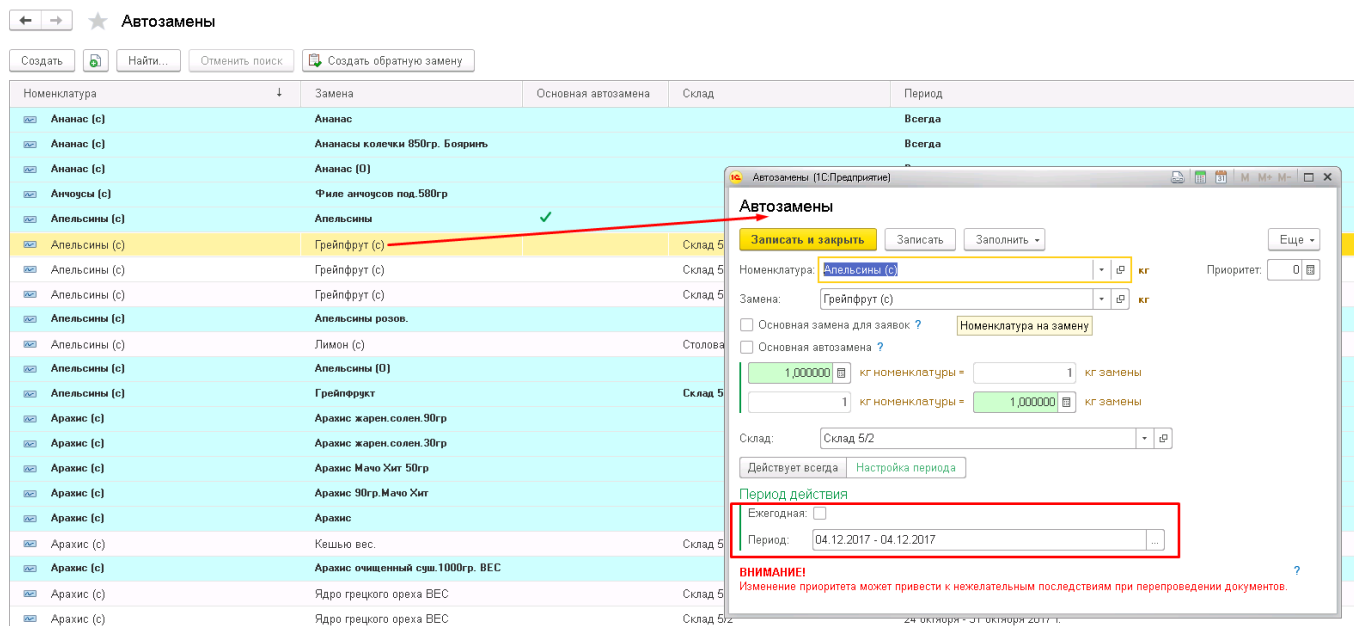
Автозамены

Создать | Найти... | Отменить поиск | Создать обратную замену

| Номенклатура | Замена | Основная автозамена | Склад | Период |
|---|---|---|---|---|
| Ананас (с) | Ананас | | | Всегда |
| Ананас (с) | Ананасы колечки 850гр. Бояринъ | | | Всегда |
| Ананас (с) | Ананас (О) | | | |
| Анчоусы (с) | Филе анчоусов под.580гр | | | |
| Апельсины (с) | Апельсины | ✓ | | |
| Апельсины (с) | Грейпфрут (с) | | Склад 5 | |
| Апельсины (с) | Грейпфрут (с) | | Склад 5 | |
| Апельсины (с) | Грейпфрут (с) | | Склад 5 | |
| Апельсины (с) | Апельсины розов. | | | |
| Апельсины (с) | Лимон (с) | | Столова | |
| Апельсины (с) | Апельсины (О) | | | |
| Апельсины (с) | Грейпфрукт | | Склад 5 | |
| Арахис (с) | Арахис жарен.солен.90гр | | | |
| Арахис (с) | Арахис жарен.солен.30гр | | | |
| Арахис (с) | Арахис Мачо Хит 50гр | | | |
| Арахис (с) | Арахис 90гр.Мачо Хит | | | |
| Арахис (с) | Арахис | | | |
| Арахис (с) | Кешью вес. | | Склад 5 | |
| Арахис (с) | Арахис очищенный суш.1000гр. ВЕС | | | |
| Арахис (с) | Ядро грецкого ореха ВЕС | | Склад 5 | |
| Арахис (с) | Ядро грецкого ореха ВЕС | | Склад 5/2 | 24 октября - 31 октября 2017 г. |

Автозамены (1С:Предприятие)

Автозамены

Записать и закрыть | Записать | Заполнить | Еще

Номенклатура: Апельсины (с) кг Приоритет: 0

Замена: Грейпфрут (с) кг

Основная замена для заявок ? Номенклатура на замену

Основная автозамена ?

1,000000 кг номенклатуры = 1 кг замены

1 кг номенклатуры = 1,000000 кг замены

Склад: Склад 5/2

Действует всегда | Настройка периода

Период действия

Ежегодная:

Период: 04.12.2017 - 04.12.2017

ВНИМАНИЕ!
Изменение приоритета может привести к нежелательным последствиям при перепроведении документов.
?